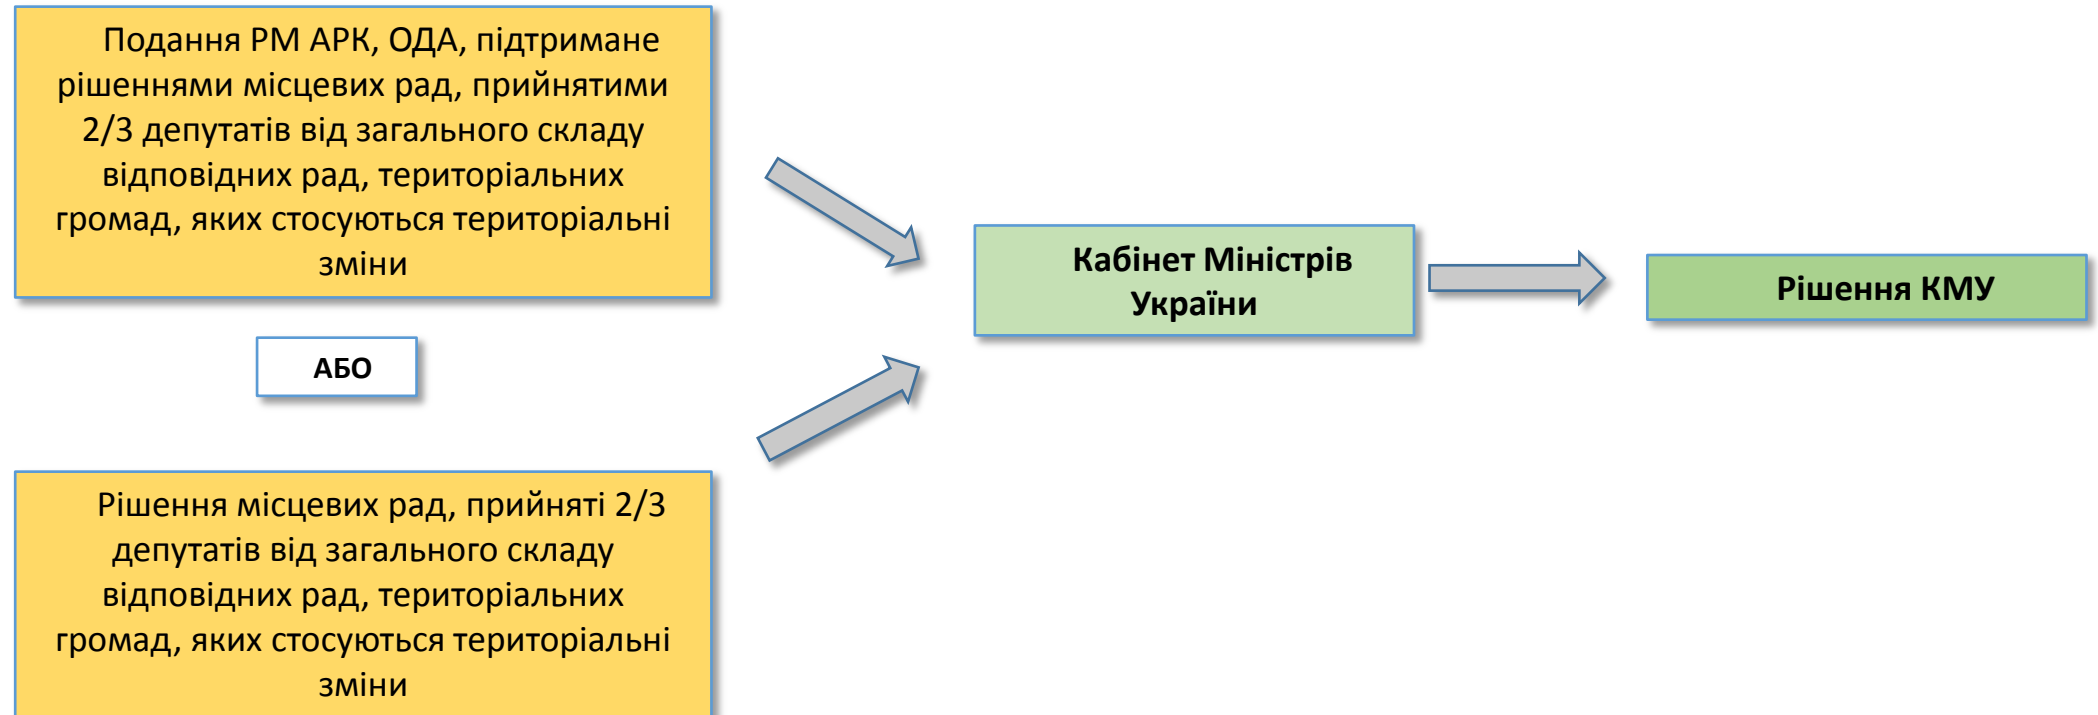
Подання РМ АРК, ОДА, підтримане рішеннями місцевих рад, прийнятими 2/3 депутатів від загального складу відповідних рад, територіальних громад, яких стосуються територіальні зміни

АБО

Рішення місцевих рад, прийняті 2/3 депутатів від загального складу відповідних рад, територіальних громад, яких стосуються територіальні зміни

Кабінет Міністрів України

Рішення КМУ